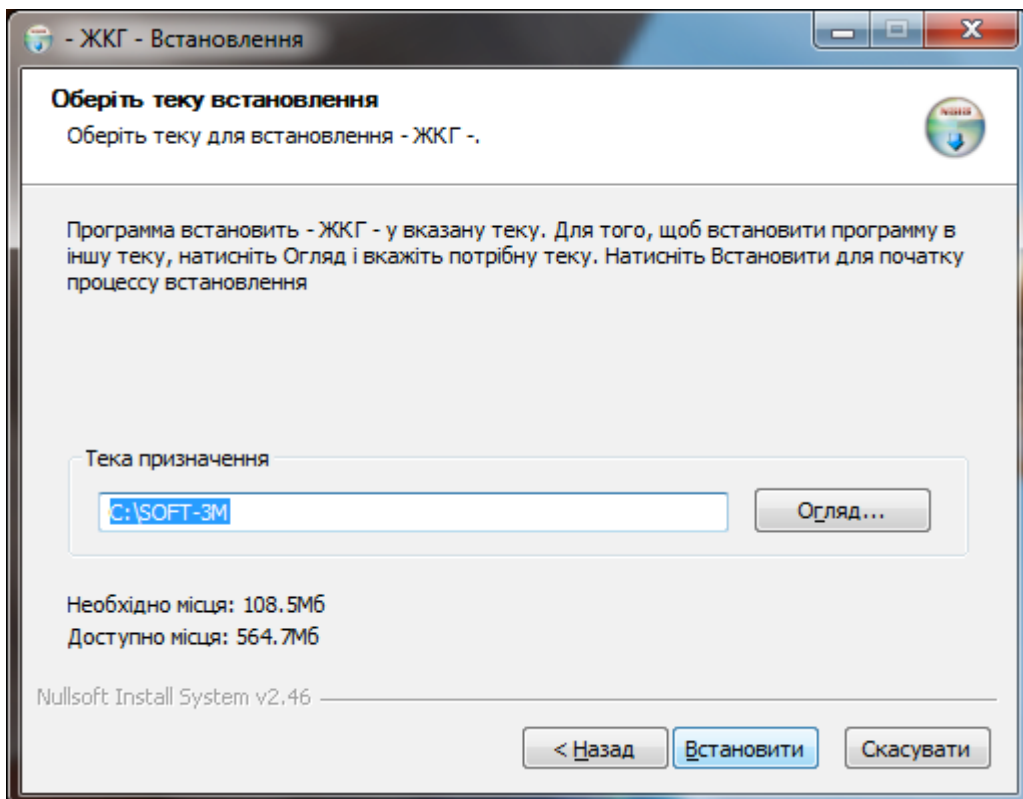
- ЖКГ - Встановлення

Оберіть теку встановлення

Оберіть теку для встановлення - ЖКГ -.

Программа встановить - ЖКГ - у вказану теку. Для того, щоб встановити программу в іншу теку, натисніть Огляд і вкажіть потрібну теку. Натисніть Встановити для початку процессу встановлення

Тека призначення

C:\SOFT-3M

Огляд...

Необхідно місця: 108.5Мб

Доступно місця: 564.7Мб

Nullsoft Install System v2.46

< Назад

Встановити

Скасувати